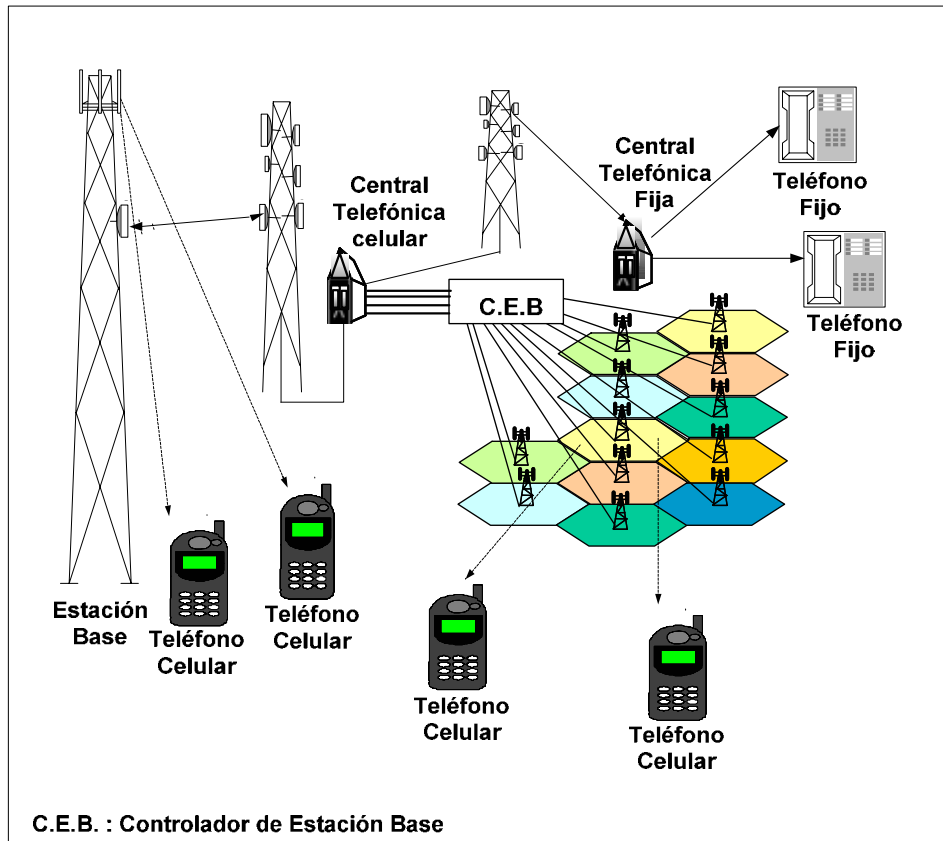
Central Telefónica celular

Central Telefónica Fija

Teléfono Fijo

Teléfono Fijo

C.E.B

Estación Base

Teléfono Celular

Teléfono Celular

Teléfono Celular

Teléfono Celular

C.E.B. : Controlador de Estación Base